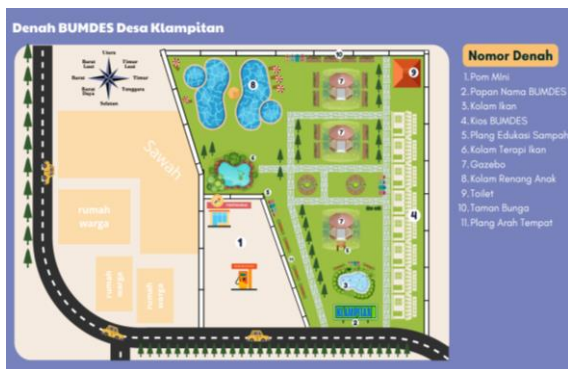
Denah BUMDES Desa Klampitan

Utara
Barat Laut
Timur Laut
Barat
Timur
Barat Daya
Tenggara
Selatan

Sawah

rumah warga

rumah warga

rumah warga

10
8
7
9
6
7
5
1
7
4
11
3
2

Nomor Denah
1. Pom Mini
2. Papan Nama BUMDES
3. Kolam Ikan
4. Kios BUMDES
5. Plang Edukasi Sampah
6. Kolam Terapi Ikan
7. Gazebo
8. Kolam Renang Anak
9. Toilet
10. Taman Bunga
11. Plang Arah Tempat